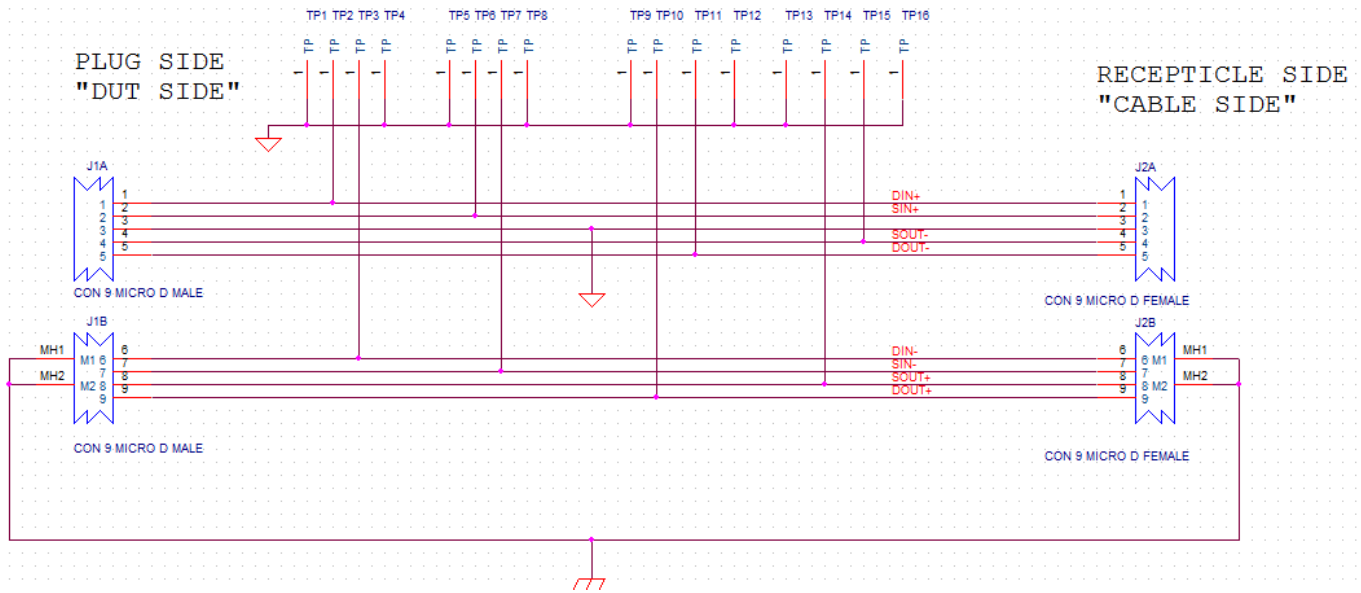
TP1 TP2 TP3 TP4 TP5 TP6 TP7 TP8 TP9 TP10 TP11 TP12 TP13 TP14 TP15 TP16

TP TP TP TP TP TP TP TP TP TP TP TP TP TP TP TP

1 1 1 1 1 1 1 1 1 1 1 1 1 1 1 1

PLUG SIDE
"DUT SIDE"

RECEPTICLE SIDE
"CABLE SIDE"

J1A
1
1 2
2 3
3 4
4 5
5
CON 9 MICRO D MALE

DIN+
SIN+
SOUT-
DOUT-

J2A
1
2 1
3 2
4 3
5 4
5
CON 9 MICRO D FEMALE

J1B
MH1 6
M1 6 7
MH2 7
M2 8 8
9 9
CON 9 MICRO D MALE

DIN-
SIN-
SOUT+
DOUT+

J2B
6
7 6 M1 MH1
8 7
9 8 M2 MH2
9
CON 9 MICRO D FEMALE